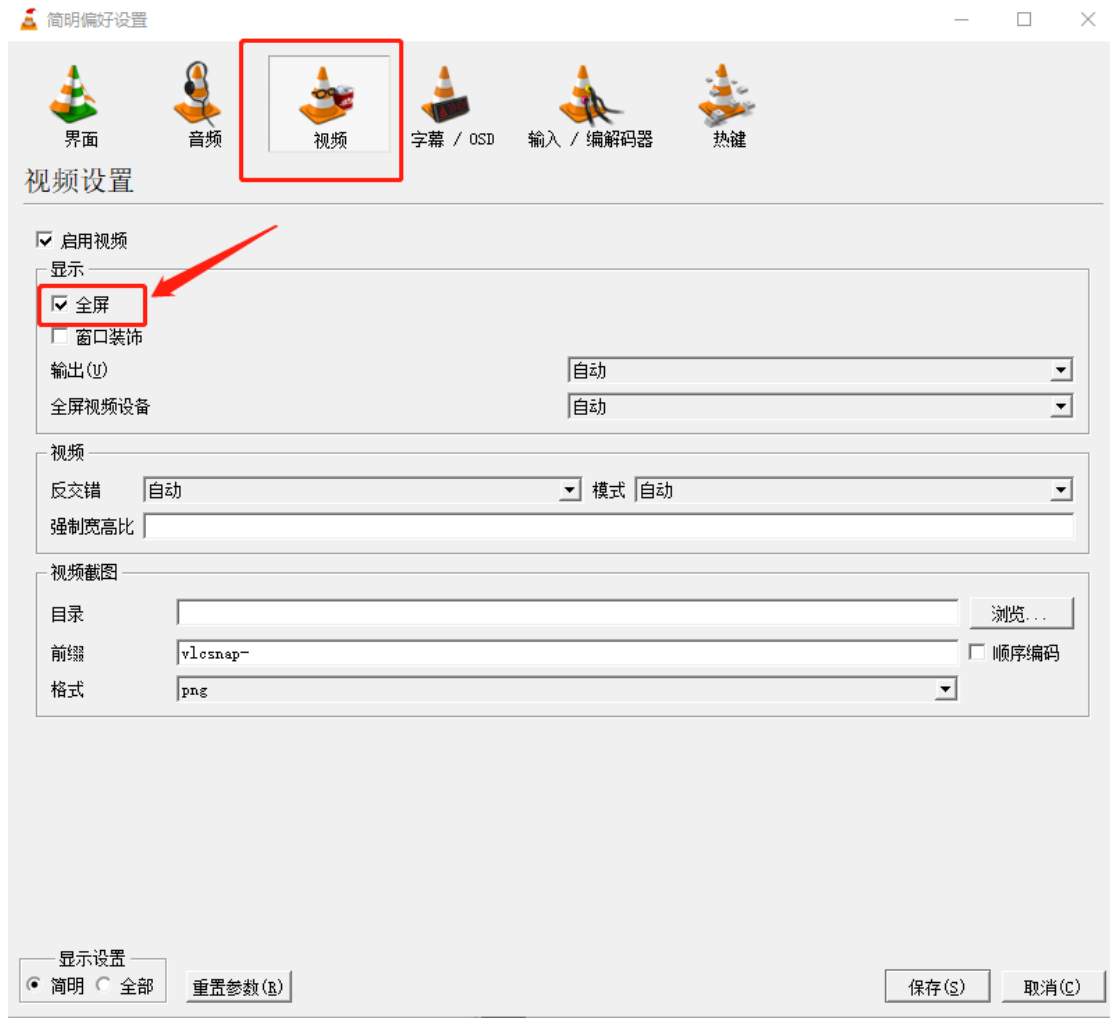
简明偏好设置

界面 音频 视频 字幕 / OSD 输入 / 编解码器 热键

视频设置

启用视频

显示

全屏

窗口装饰

输出(V) 自动

全屏视频设备 自动

视频

反交错 自动 模式 自动

强制宽高比

视频截图

目录 浏览...

前缀 vlcsnap- 顺序编码

格式 png

显示设置

简明 全部

重置参数(R)

保存(S) 取消(C)